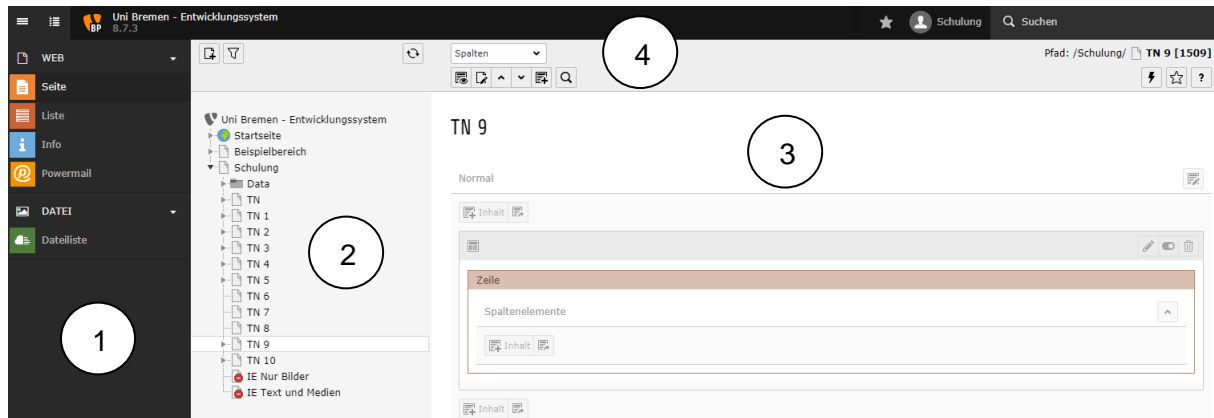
Uni Bremen - Entwicklungssystem
8.7.3

Schulung
Suchen

WEB
Seite
Liste
Info
Powermail
DATEI
Dateiliste

1

Uni Bremen - Entwicklungssystem
Startseite
Beispielbereich
Schulung
Data
TN
TN 1
TN 2
TN 3
TN 4
TN 5
TN 6
TN 7
TN 8
TN 9
TN 10
IE Nur Bilder
IE Text und Medien

2

Spalten

4

Pfad: /Schulung/ TN 9 [1509]

TN 9

3

Normal
Inhalt
Zeile
Spaltenelemente
Inhalt
Inhalt